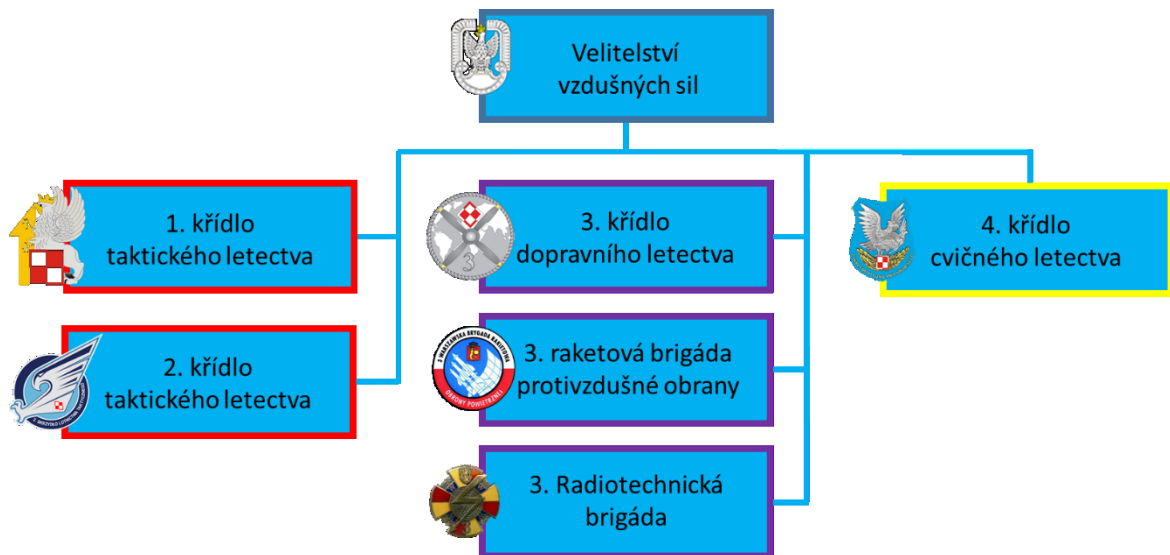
Velitelství vzdušných sil

1. křídlo taktického letectva

2. křídlo taktického letectva

3. křídlo dopravního letectva

3. raketová brigáda protivzdušné obrany

3. Radiotechnická brigáda

4. křídlo cvičného letectva